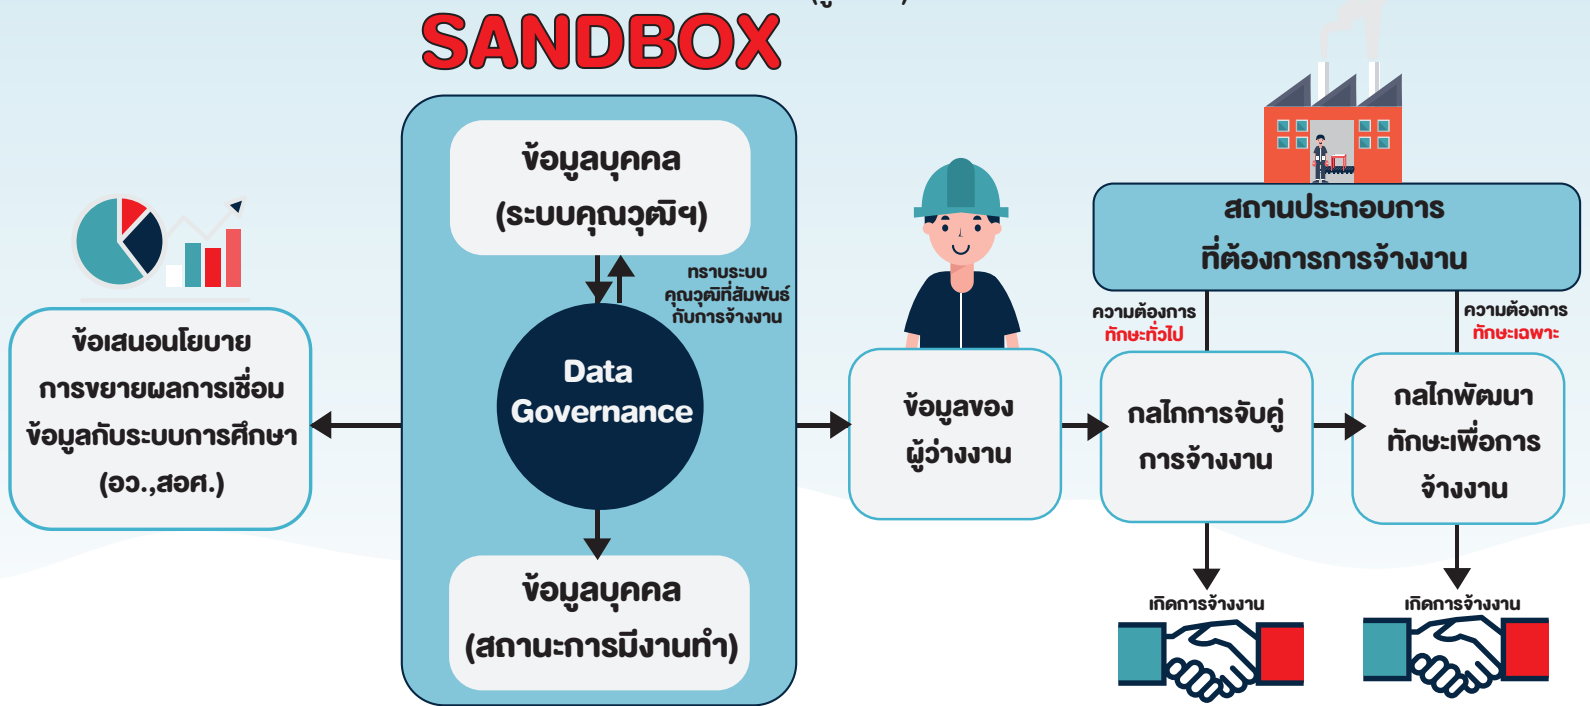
SANDBOX

ข้อมูลบุคคล (ระบบคุณวุฒิฯ)

ทราบระบบ คุณวุฒิที่สัมพันธ์ กับการจ้างงาน

Data Governance

ข้อมูลบุคคล (สถานะการมีงานทำ)

ข้อเสนอนโยบาย การขยายผลการเชื่อม ข้อมูลกับระบบการศึกษา (อว.,สอศ.)

ข้อมูลของ ผู้ว่างงาน

สถานประกอบการ ที่ต้องการการจ้างงาน

ความต้องการ ทักษะทั่วไป

ความต้องการ ทักษะเฉพาะ

กลไกการจับคู่ การจ้างงาน

กลไกพัฒนา ทักษะเพื่อการ จ้างงาน

เกิดการจ้างงาน

เกิดการจ้างงาน